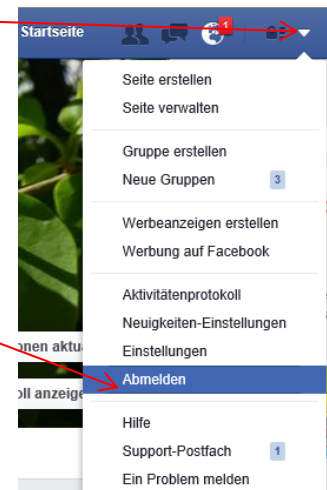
Startseite

1

Seite erstellen
Seite verwalten

Gruppe erstellen
Neue Gruppen 3

Werbeanzeigen erstellen
Werbung auf Facebook

Aktivitätenprotokoll
Neuigkeiten-Einstellungen
Einstellungen
Abmelden

Hilfe
Support-Postfach 1
Ein Problem melden

onen aktua

oll anzeige